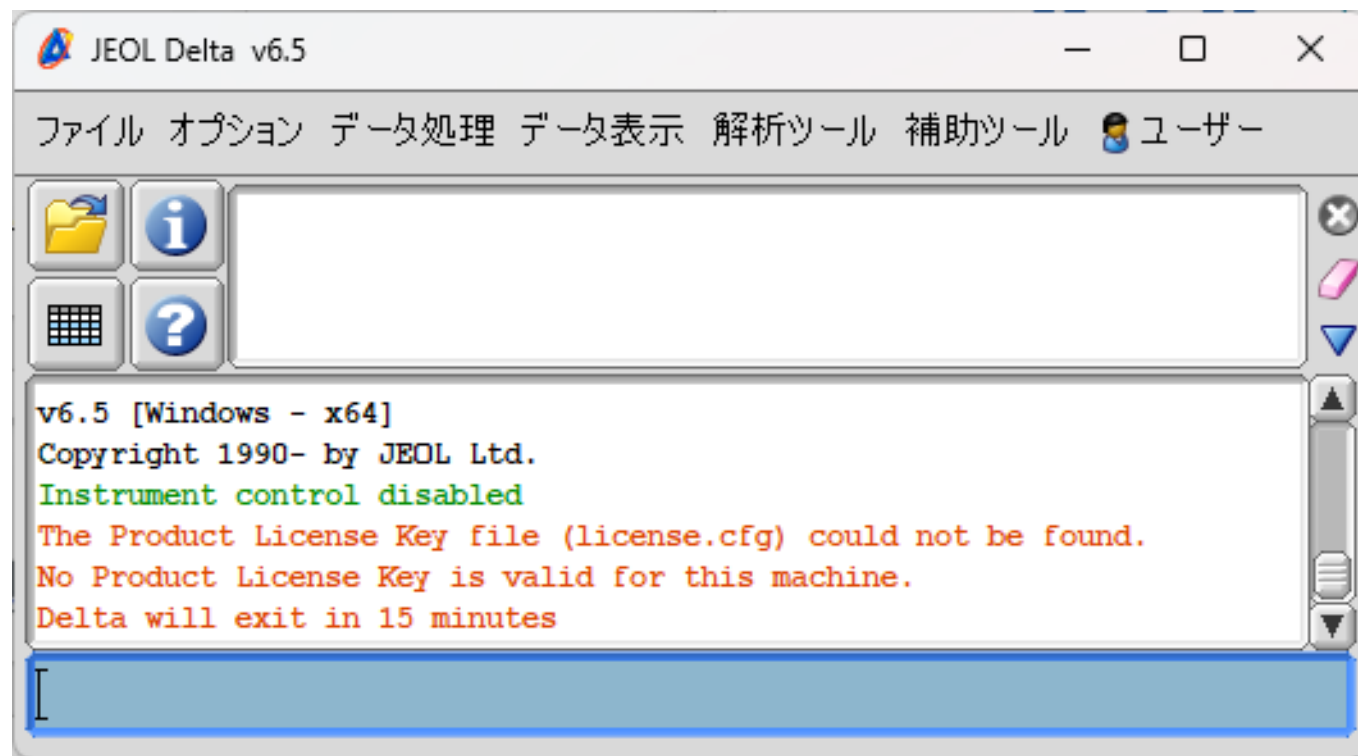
JEOL Delta v6.5

ファイル オプション データ処理 データ表示 解析ツール 補助ツール ユーザー

v6.5 [Windows - x64]
Copyright 1990- by JEOL Ltd.
Instrument control disabled
The Product License Key file (license.cfg) could not be found.
No Product License Key is valid for this machine.
Delta will exit in 15 minutes